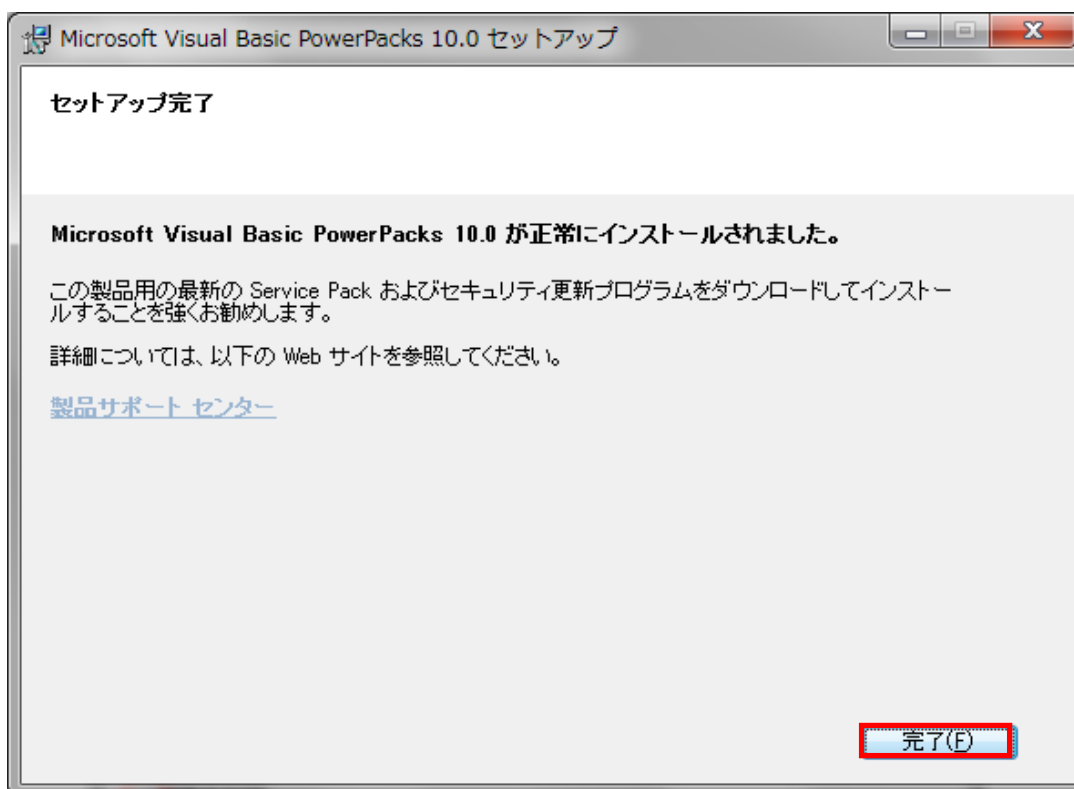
Microsoft Visual Basic PowerPacks 10.0 セットアップ

セットアップ完了

Microsoft Visual Basic PowerPacks 10.0 が正常にインストールされました。

この製品用の最新の Service Pack およびセキュリティ更新プログラムをダウンロードしてインストールすることを強くお勧めします。

詳細については、以下の Web サイトを参照してください。

製品サポート センター

完了(F)